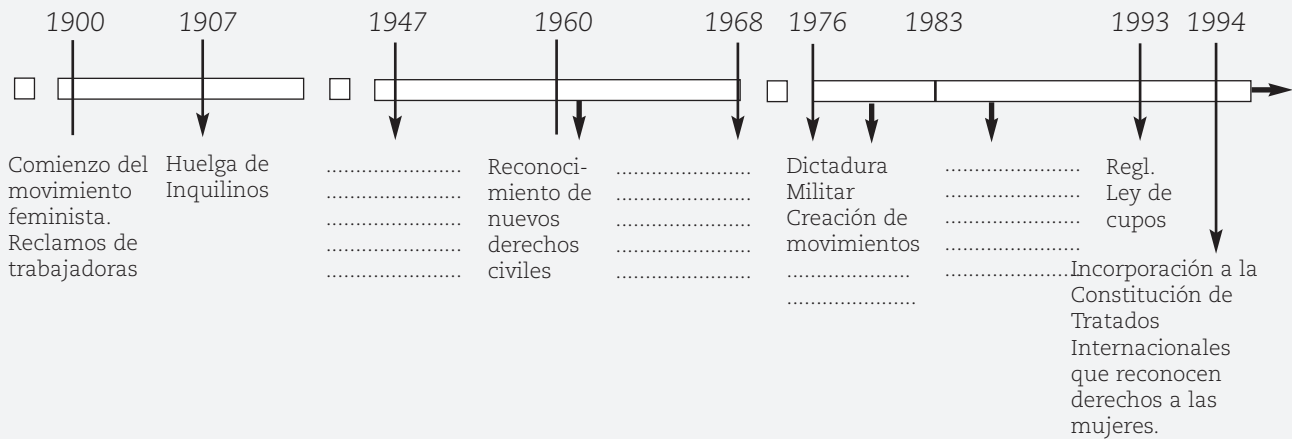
1900 1907 1947 1960 1968 1976 1983 1993 1994

Comienzo del movimiento feminista. Reclamos de trabajadoras

Huelga de Inquilinos

.....................
.....................
.....................
.....................
.....................

Reconocimiento de nuevos derechos civiles

.....................
.....................
.....................
.....................
.....................

Dictadura Militar Creación de movimientos
.....................
.....................

.....................
.....................
.....................
.....................
.....................

Regl. Ley de cupos

Incorporación a la Constitución de Tratados Internacionales que reconocen derechos a las mujeres.